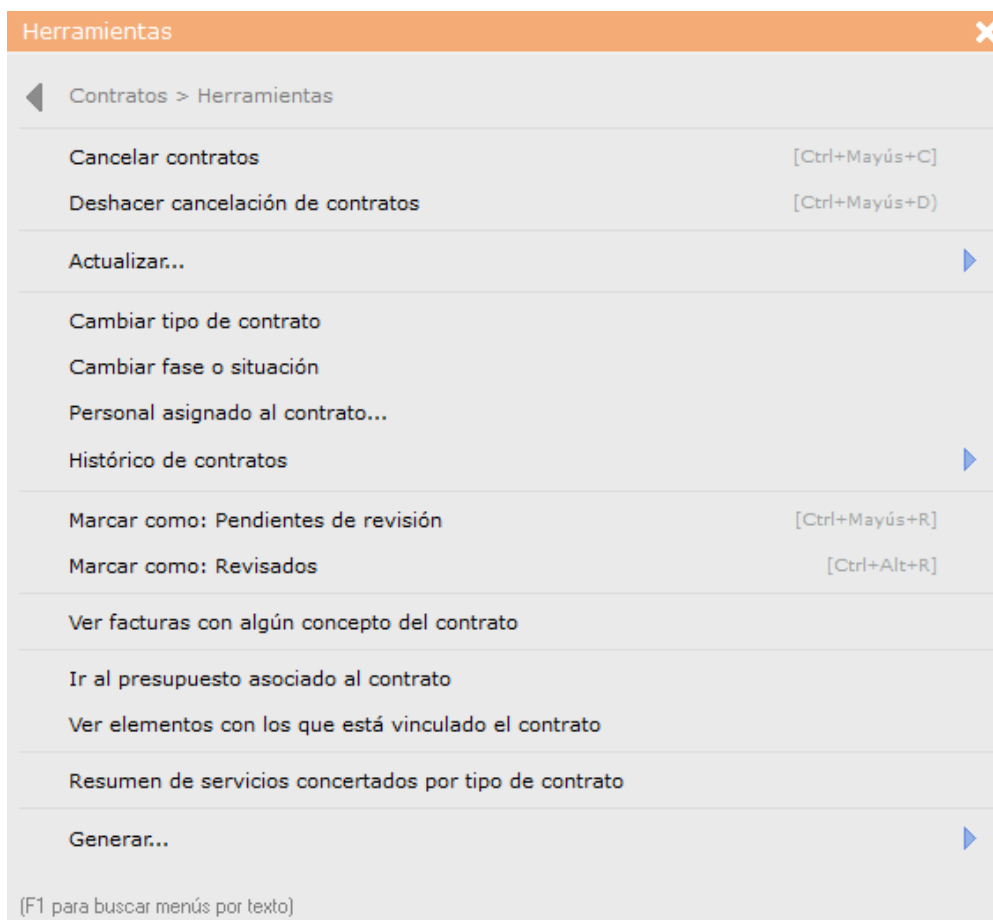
Herramientas

Contratos > Herramientas

Cancelar contratos [Ctrl+Mayús+C]
Deshacer cancelación de contratos [Ctrl+Mayús+D]

Actualizar...

Cambiar tipo de contrato
Cambiar fase o situación
Personal asignado al contrato...
Histórico de contratos

Marcar como: Pendientes de revisión [Ctrl+Mayús+R]
Marcar como: Revisados [Ctrl+Alt+R]

Ver facturas con algún concepto del contrato

Ir al presupuesto asociado al contrato
Ver elementos con los que está vinculado el contrato

Resumen de servicios concertados por tipo de contrato

Generar...

(F1 para buscar menús por texto)